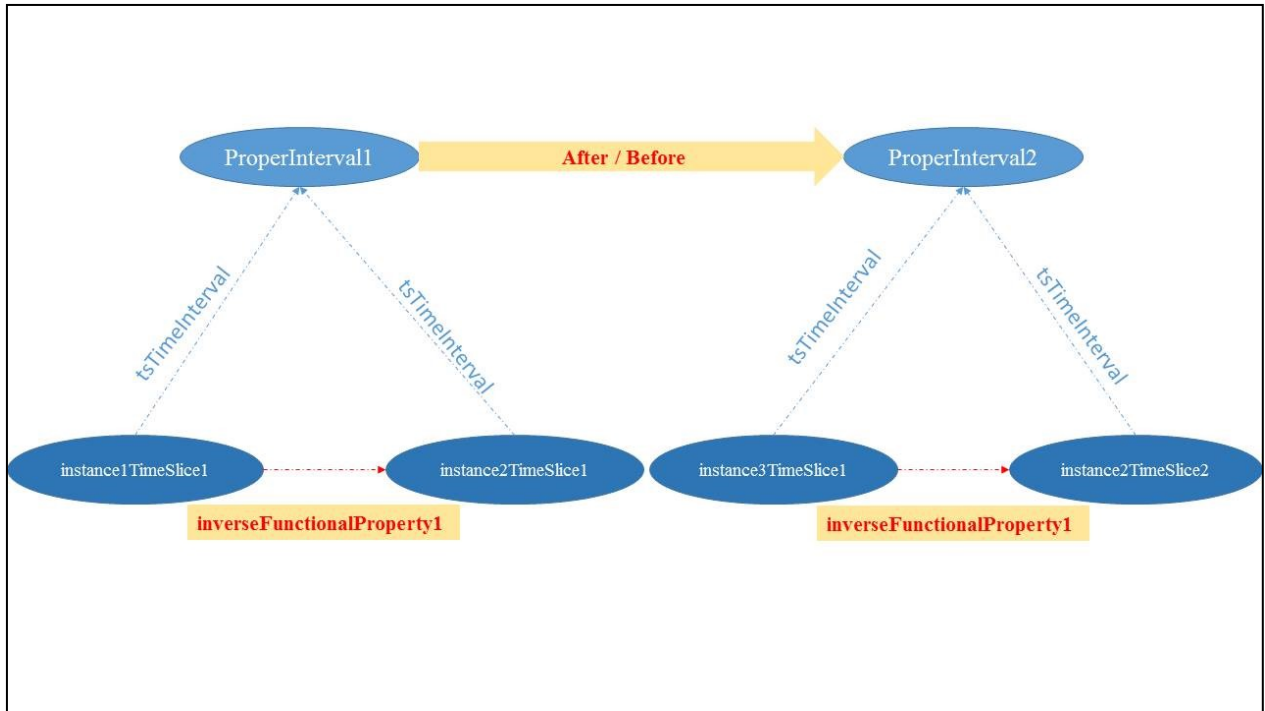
ProperInterval1

After / Before

ProperInterval2

tsTimeInterval

tsTimeInterval

tsTimeInterval

tsTimeInterval

instance1TimeSlice1

instance2TimeSlice1

instance3TimeSlice1

instance2TimeSlice2

inverseFunctionalProperty1

inverseFunctionalProperty1